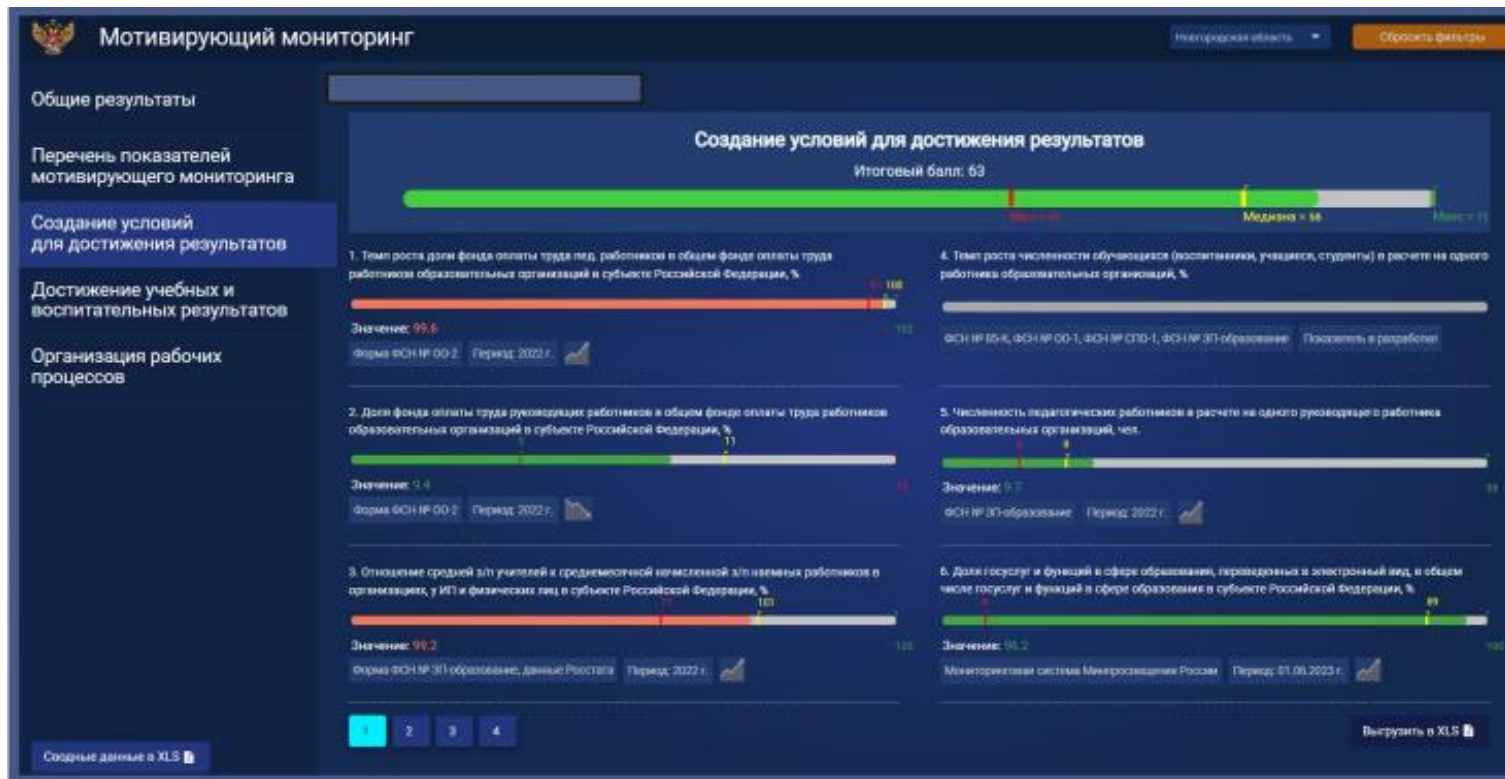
Мотивирующий мониторинг

Новгородская область

Сбросить фильтры

Общие результаты

Перечень показателей мотивирующего мониторинга

Создание условий для достижения результатов

Достижение учебных и воспитательных результатов

Организация рабочих процессов

Создание условий для достижения результатов

Итоговый балл: 63

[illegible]

Медиана = 68

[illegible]

1. Темп роста доли фонда оплаты труда пед. работников в общем фонде оплаты труда работников образовательных организаций в субъекте Российской Федерации, %

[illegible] 100

Значение: 99.6

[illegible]

Форма ФСН № ОО-2 Период: 2022 г.

4. Темп роста численности обучающихся (воспитанники, учащиеся, студенты) в расчете на одного работника образовательных организаций, %

ФСН № 85-К, ФСН № ОО-1, ФСН № СПО-1, ФСН № ЗП-образование Показатель в разработке

2. Доля фонда оплаты труда руководящих работников в общем фонде оплаты труда работников образовательных организаций в субъекте Российской Федерации, %

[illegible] 11

Значение: 9.4

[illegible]

Форма ФСН № ОО-2 Период: 2022 г.

5. Численность педагогических работников в расчете на одного руководящего работника образовательных организаций, чел.

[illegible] 8

Значение: 9.7

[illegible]

ФСН № ЗП-образование Период: 2022 г.

3. Отношение средней з/п учителей к среднемесячной начисленной з/п наемных работников в организациях, у ИП и физических лиц в субъекте Российской Федерации, %

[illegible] 103

Значение: 99.2

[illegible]

Форма ФСН № ЗП-образование, данные Росстата Период: 2022 г.

6. Доля госуслуг и функций в сфере образования, переведенных в электронный вид, в общем числе госуслуг и функций в сфере образования в субъекте Российской Федерации, %

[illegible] 89

Значение: 95.2

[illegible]

Мониторинговая система Минпросвещения России Период: 01.06.2023 г.

1 2 3 4

Выгрузить в XLS

Сводные данные в XLS